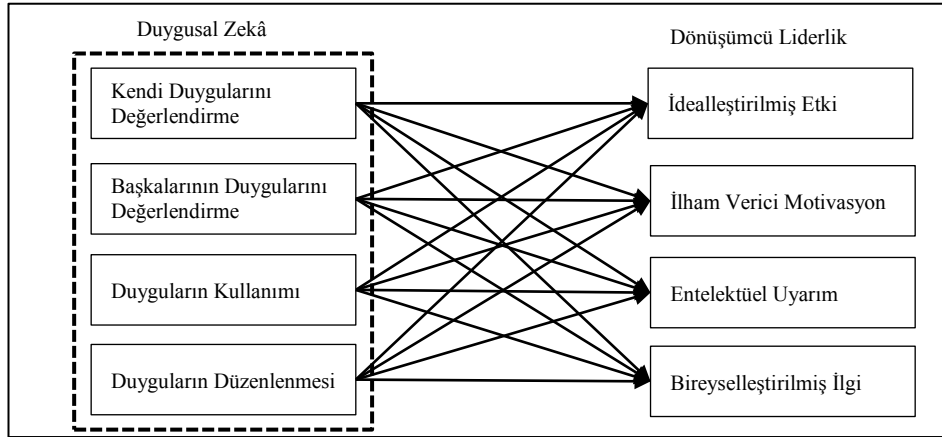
Duygusal Zekâ

Kendi Duygularını Değerlendirme

Başkalarının Duygularını Değerlendirme

Duyguların Kullanımı

Duyguların Düzenlenmesi

Dönüşümcü Liderlik

İdealleştirilmiş Etki

İlham Verici Motivasyon

Entelektüel Uyarım

Bireyselleştirilmiş İlgi